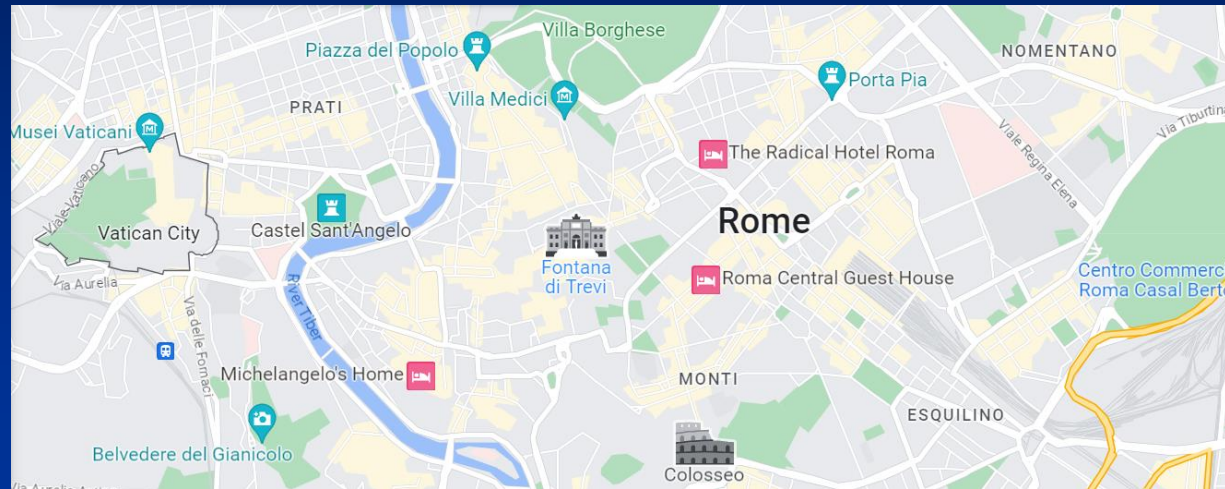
Piazza del Popolo
Villa Borghese
NOMENTANO
Porta Pia
Villa Medici
PRATI
Musei Vaticani
The Radical Hotel Roma
Viale Regina Elena
Via Tiburtina
Viale Vaticano
Vatican City
Castel Sant'Angelo
Rome
Fontana di Trevi
Roma Central Guest House
Centro Commerc
Roma Casal Bert
Via Aurelia
Via delle Fornaci
River Tiber
Michelangelo's Home
MONTI
ESQUILINO
Belvedere del Gianicolo
Colosseo
Via Aurelia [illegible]